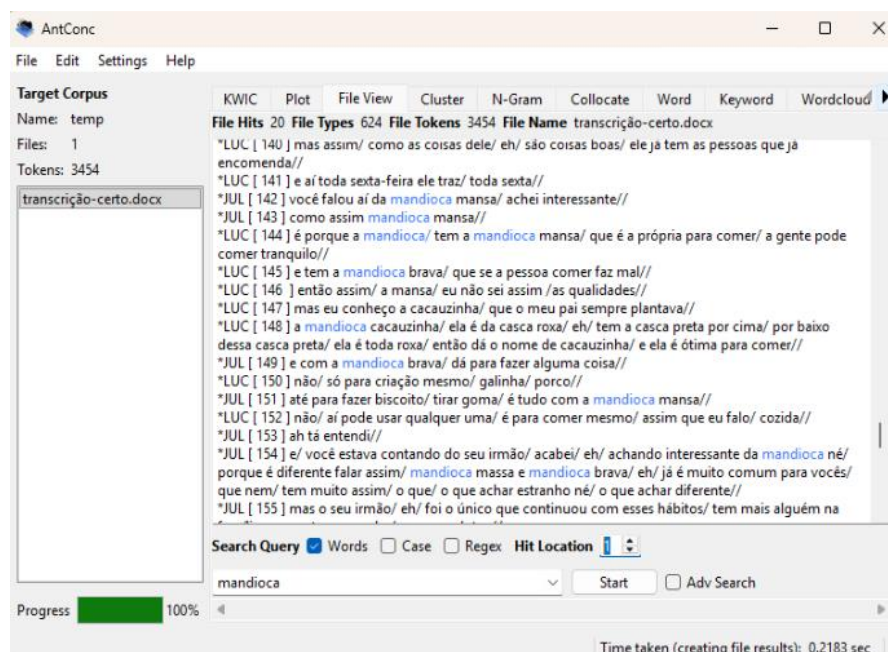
AntConc

File Edit Settings Help

Target Corpus
Name: temp
Files: 1
Tokens: 3454

transcrição-certo.docx

KWIC Plot File View Cluster N-Gram Collocate Word Keyword Wordcloud

File Hits 20 File Types 624 File Tokens 3454 File Name transcrição-certo.docx

*LUC [ 140 ] mas assim/ como as coisas dele/ eh/ são coisas boas/ ele já tem as pessoas que já encomenda//
*LUC [ 141 ] e aí toda sexta-feira ele traz/ toda sexta//
*JUL [ 142 ] você falou aí da mandioca mansa/ achei interessante//
*JUL [ 143 ] como assim mandioca mansa//
*LUC [ 144 ] é porque a mandioca/ tem a mandioca mansa/ que é a própria para comer/ a gente pode comer tranquilo//
*LUC [ 145 ] e tem a mandioca brava/ que se a pessoa comer faz mal//
*LUC [ 146 ] então assim/ a mansa/ eu não sei assim /as qualidades//
*LUC [ 147 ] mas eu conheço a cacauzinha/ que o meu pai sempre plantava//
*LUC [ 148 ] a mandioca cacauzinha/ ela é da casca roxa/ eh/ tem a casca preta por cima/ por baixo dessa casca preta/ ela é toda roxa/ então dá o nome de cacauzinha/ e ela é ótima para comer//
*JUL [ 149 ] e com a mandioca brava/ dá para fazer alguma coisa//
*LUC [ 150 ] não/ só para criação mesmo/ galinha/ porco//
*JUL [ 151 ] até para fazer biscoito/ tirar goma/ é tudo com a mandioca mansa//
*LUC [ 152 ] não/ aí pode usar qualquer uma/ é para comer mesmo/ assim que eu falo/ cozida//
*JUL [ 153 ] ah tá entendi//
*JUL [ 154 ] e/ você estava contando do seu irmão/ acabei/ eh/ achando interessante da mandioca né/ porque é diferente falar assim/ mandioca massa e mandioca brava/ eh/ já é muito comum para vocês/ que nem/ tem muito assim/ o que/ o que achar estranho né/ o que achar diferente//
*JUL [ 155 ] mas o seu irmão/ eh/ foi o único que continuou com esses hábitos/ tem mais alguém na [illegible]

Search Query Words Case Regex Hit Location 1

mandioca

Start Adv Search

Progress 100%

Time taken (creating file results): 0.2183 sec